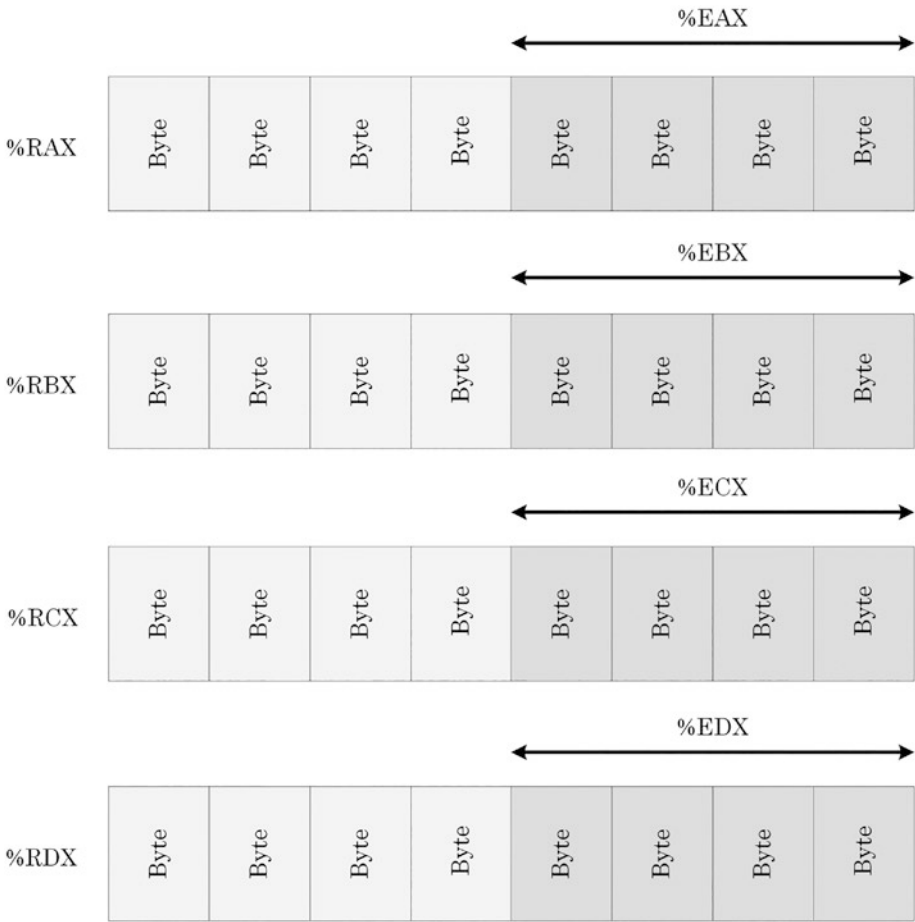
%EAX

%RAX Byte Byte Byte Byte Byte Byte Byte Byte

%EBX

%RBX Byte Byte Byte Byte Byte Byte Byte Byte

%ECX

%RCX Byte Byte Byte Byte Byte Byte Byte Byte

%EDX

%RDX Byte Byte Byte Byte Byte Byte Byte Byte